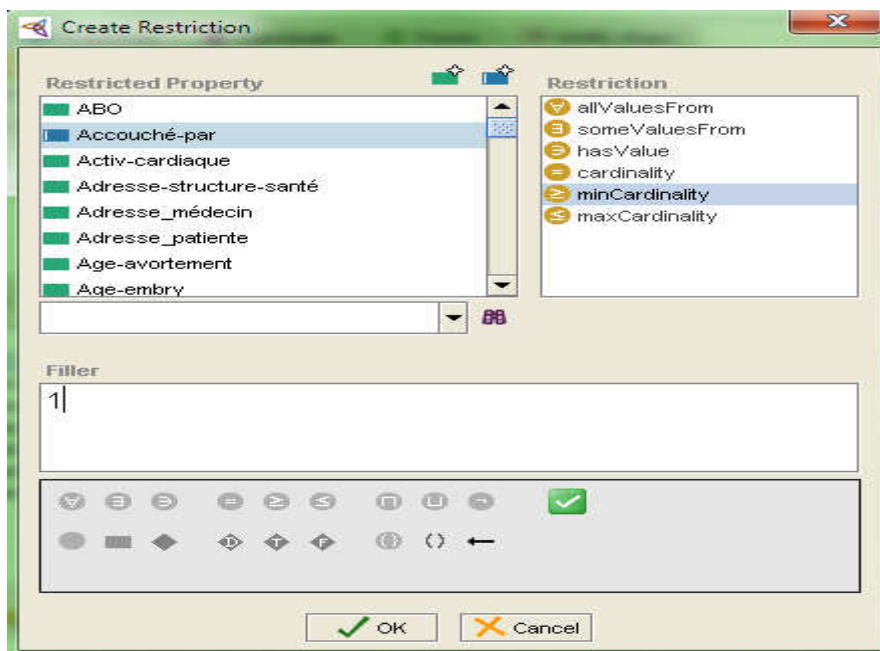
Create Restriction

Restricted Property

ABO
Accouché-par
Activ-cardiaque
Adresse-structure-santé
Adresse_médecin
Adresse_patiente
Age-avortement
Age-embry

Restriction

allValuesFrom
someValuesFrom
hasValue
cardinality
minCardinality
maxCardinality

Filler

1

()

OK
Cancel